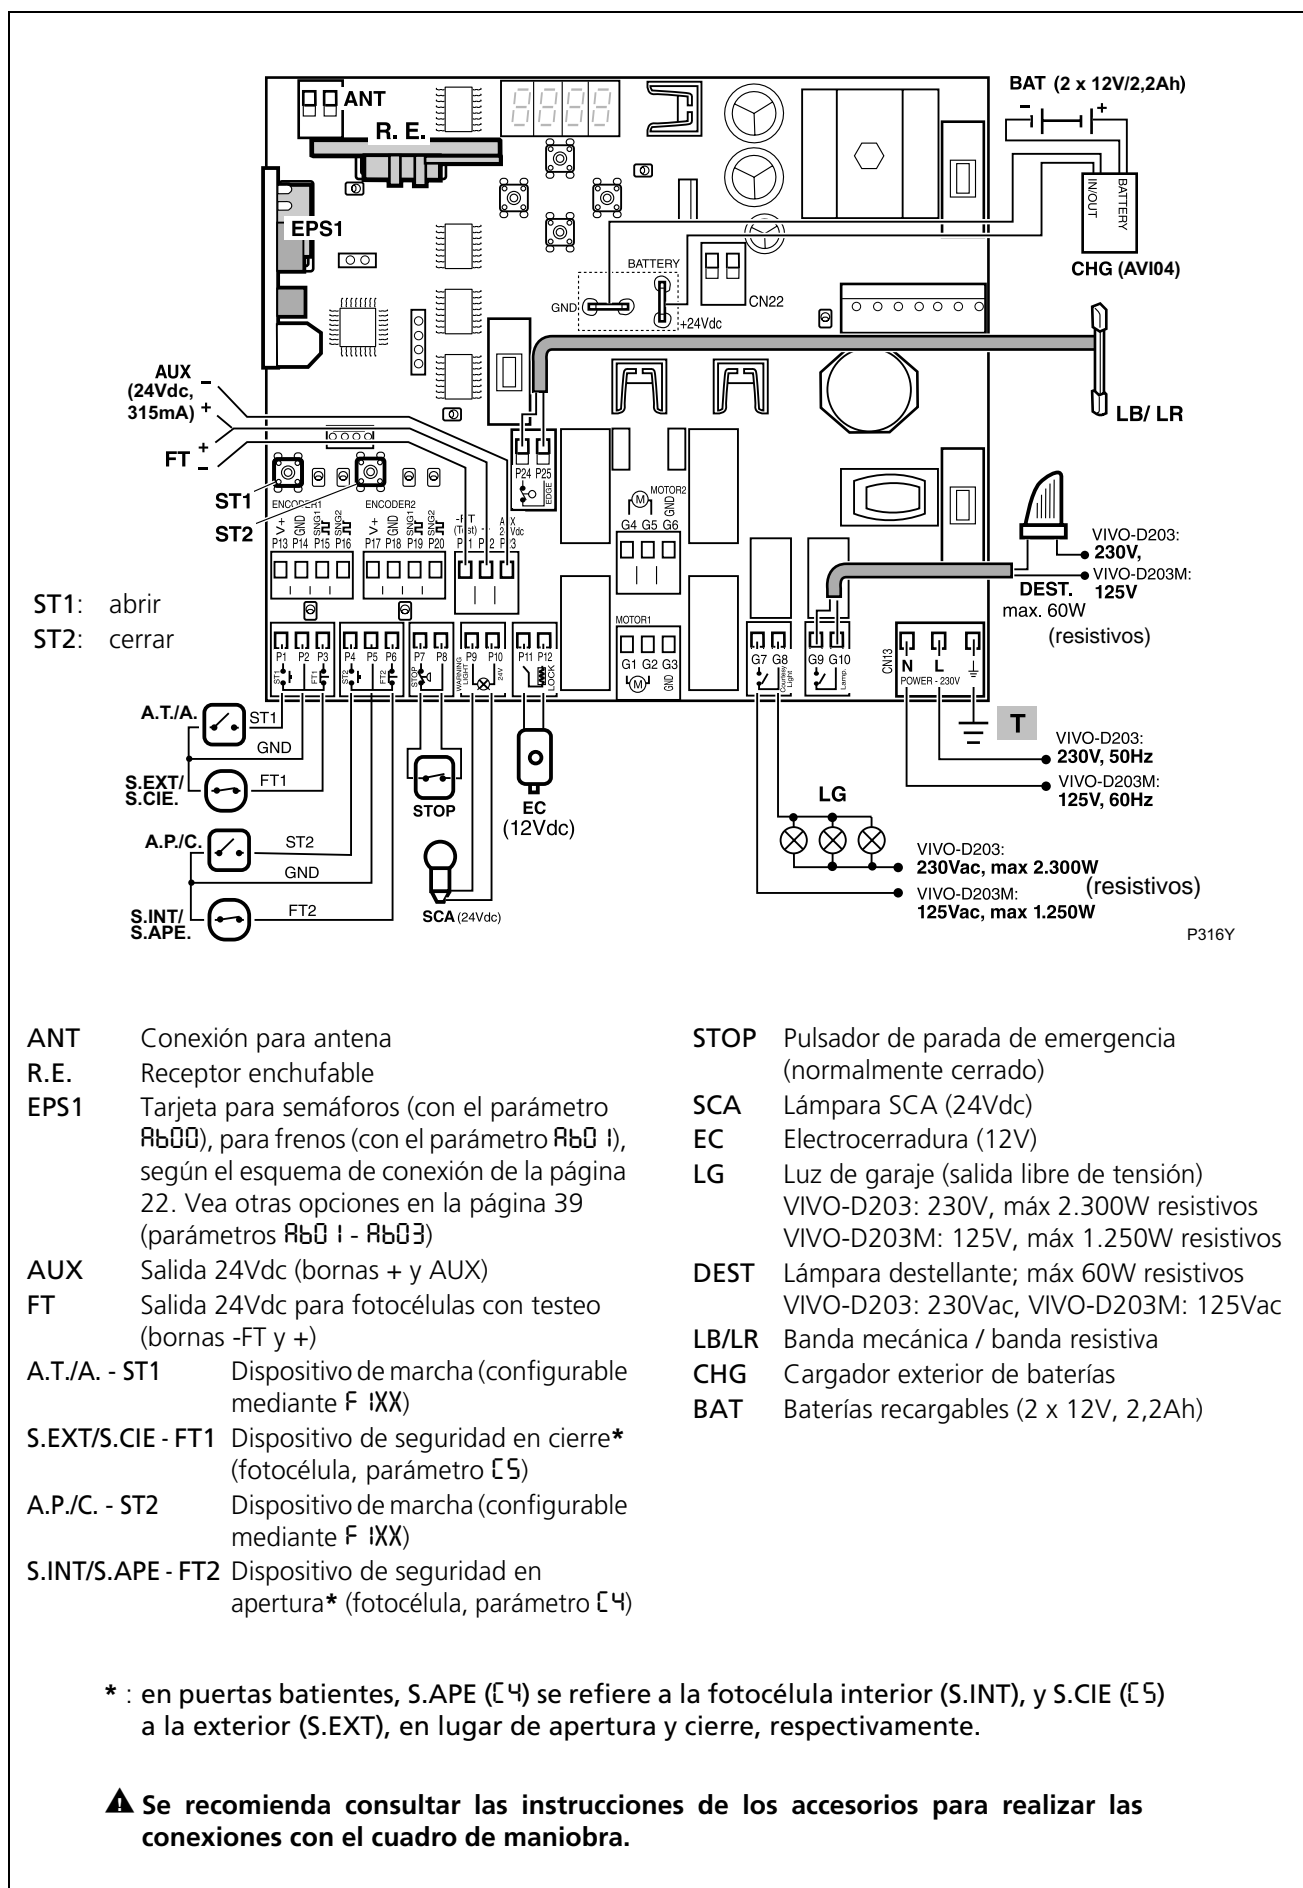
ANT
R. E.
EPS1
BAT (2 x 12V/2,2Ah)
IN/OUT BATTERY
CHG (AVI04)
BATTERY
GND
+24Vdc
CN22
AUX (24Vdc, 315mA) - +
FT + -
LB/ LR
ST1
ST2
ENCODER1 ENCODER2
V+ GND SNG1 SNG2 V+ GND SNG1 SNG2
P13 P14 P15 P16 P17 P18 P19 P20
-FT (Test) + AUX 24Vdc
P1 P2 P3
P24 P25 EDGE
MOTOR2 GND
G4 G5 G6
MOTOR1
G1 G2 G3 GND
VIVO-D203: 230V,
VIVO-D203M: 125V
DEST. max. 60W (resistivos)
ST1: abrir
ST2: cerrar
P1 P2 P3 ST1 FT1
P4 P5 P6 ST2 FT2
P7 P8 STOP
P9 P10 WARNING LIGHT 24V
P11 P12 LOCK
G7 G8 Courtesy Light
G9 G10 Lamp
CN13 N L POWER - 230V
A.T./A. ST1
GND
S.EXT/ S.CIE. FT1
STOP
EC (12Vdc)
T
VIVO-D203: 230V, 50Hz
VIVO-D203M: 125V, 60Hz
LG
A.P./C. ST2
GND
S.INT/ S.APE. FT2
SCA (24Vdc)
VIVO-D203: 230Vac, max 2.300W
(resistivos)
VIVO-D203M: 125Vac, max 1.250W
P316Y

ANT Conexión para antena
R.E. Receptor enchufable
EPS1 Tarjeta para semáforos (con el parámetro Ab00), para frenos (con el parámetro Ab01), según el esquema de conexión de la página 22. Vea otras opciones en la página 39 (parámetros Ab01 - Ab03)
AUX Salida 24Vdc (bornas + y AUX)
FT Salida 24Vdc para fotocélulas con testeo (bornas -FT y +)
A.T./A. - ST1 Dispositivo de marcha (configurable mediante F1XX)
S.EXT/S.CIE - FT1 Dispositivo de seguridad en cierre* (fotocélula, parámetro C5)
A.P./C. - ST2 Dispositivo de marcha (configurable mediante F1XX)
S.INT/S.APE - FT2 Dispositivo de seguridad en apertura* (fotocélula, parámetro C4)

STOP Pulsador de parada de emergencia (normalmente cerrado)
SCA Lámpara SCA (24Vdc)
EC Electrocerradura (12V)
LG Luz de garaje (salida libre de tensión) VIVO-D203: 230V, máx 2.300W resistivos VIVO-D203M: 125V, máx 1.250W resistivos
DEST Lámpara destellante; máx 60W resistivos VIVO-D203: 230Vac, VIVO-D203M: 125Vac
LB/LR Banda mecánica / banda resistiva
CHG Cargador exterior de baterías
BAT Baterías recargables (2 x 12V, 2,2Ah)

* : en puertas batientes, S.APE (C4) se refiere a la fotocélula interior (S.INT), y S.CIE (C5) a la exterior (S.EXT), en lugar de apertura y cierre, respectivamente.

Se recomienda consultar las instrucciones de los accesorios para realizar las conexiones con el cuadro de maniobra.